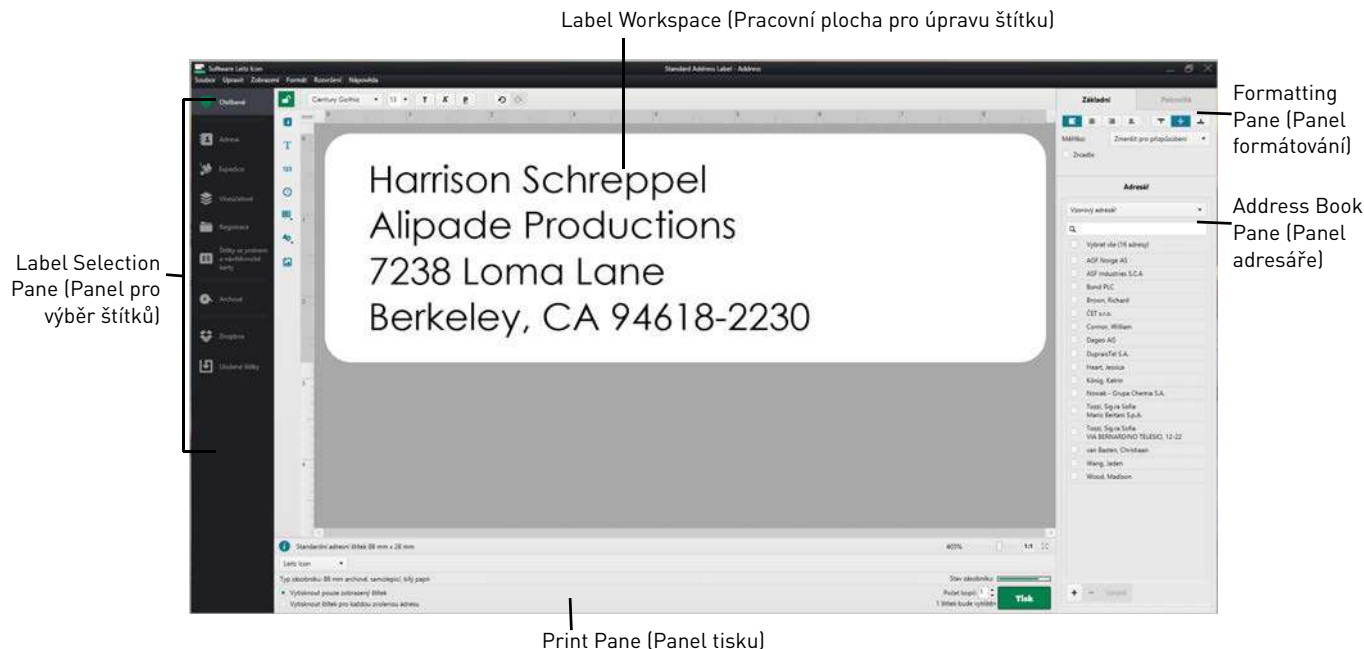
Label Workspace (Pracovní plocha pro úpravu štítku)

Software Leitz Icon

Soubor Upravit Zobrazení Formát Rozvržení Nápověda

Standard Address Label - Address

Oblíbené

Adresa

Expedice

Visačkové

Registrace

Štítky se jmény a návštěvnické karty

Archivace

Dropbox

Uložené štítky

Century Gothic 13 T K P

Harrison Schreppel
Alipade Productions
7238 Loma Lane
Berkeley, CA 94618-2230

Standardní adresní štítek 88 mm x 28 mm

405%

1:1

Leitz Icon

Typ zásobníku: 88 mm archivní, samolepicí, bílý papír

Stav zásobníku:

Vytisknout pouze zobrazený štítek

Vytisknout štítek pro každou zvolenou adresu

Počet kopií: 1

1 štítek bude vytištěn

Tisk

Základní

Pokročilé

Měřítko:

Zmenšit pro přizpůsobení

Zrcadlit

Adresář

Vzorový adresář

Vybrat vše (16 adresy)

AGF Norge AS

ASF Industries S.C.A

Bond PLC

Brown, Richard

ČET s.r.o.

Connor, William

Degeo AS

DupraisTel S.A.

Heart, Jessica

König, Katrin

Nowak - Grupa Chema S.A.

Tozzi, Sig.ra Sofia
Mario Bertani S.p.A.

Tozzi, Sig.ra Sofia
VIA BERNARDINO TELESIO, 12-22

van Basten, Christiaan

Wang, Jaden

Wood, Madison

Formatting Pane (Panel formátování)

Address Book Pane (Panel adresáře)

Label Selection Pane (Panel pro výběr štítků)

Print Pane (Panel tisku)